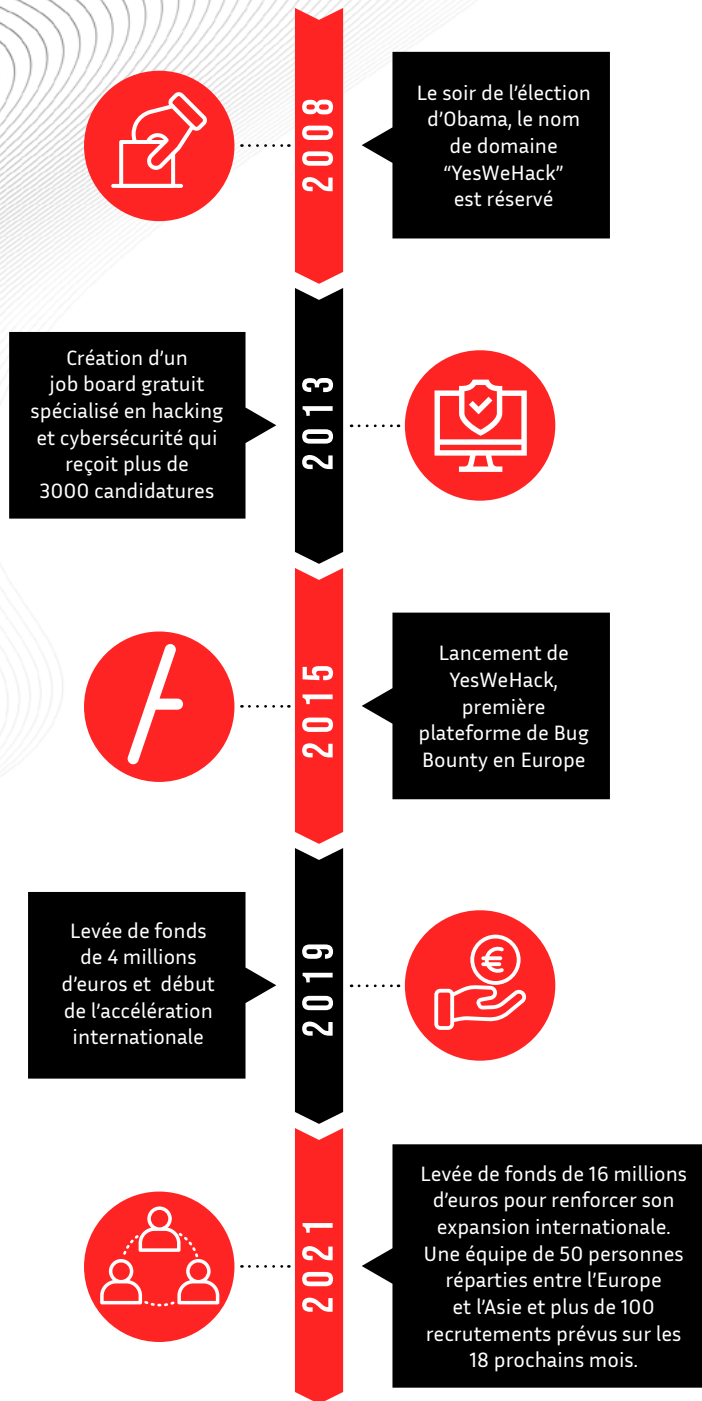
2008

Le soir de l'élection d'Obama, le nom de domaine "YesWeHack" est réservé

2013

Création d'un job board gratuit spécialisé en hacking et cybersécurité qui reçoit plus de 3000 candidatures

2015

Lancement de YesWeHack, première plateforme de Bug Bounty en Europe

2019

Levée de fonds de 4 millions d'euros et début de l'accélération internationale

2021

Levée de fonds de 16 millions d'euros pour renforcer son expansion internationale. Une équipe de 50 personnes réparties entre l'Europe et l'Asie et plus de 100 recrutements prévus sur les 18 prochains mois.